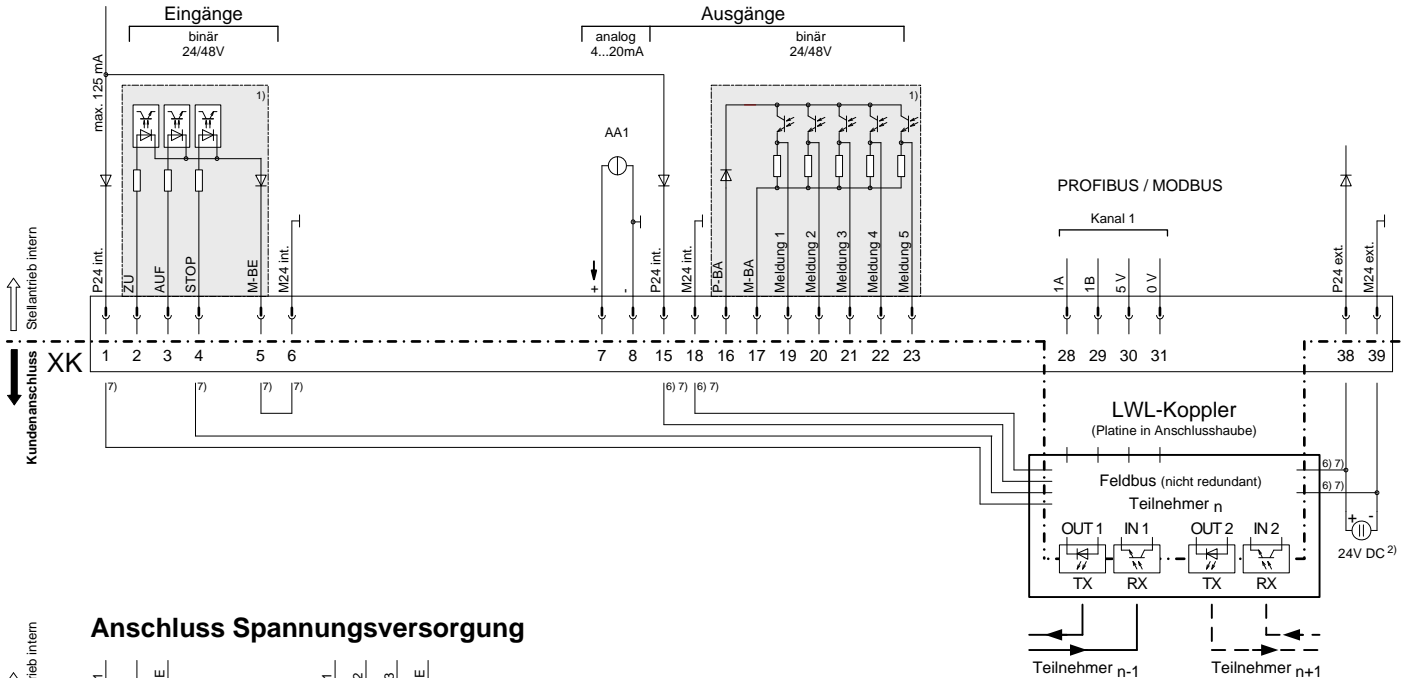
Eingänge
binär
24/48V

Ausgänge
analog
4...20mA
binär
24/48V

max. 125 mA

1)

1)

AA1

PROFIBUS / MODBUS

Kanal 1

Stellantrieb intern

P24 int.
ZU
AUF
STOP
M-BE
M24 int.
+
-
P24 int.
M24 int.
P-BA
M-BA
Meldung 1
Meldung 2
Meldung 3
Meldung 4
Meldung 5
1A
1B
5 V
0 V
P24 ext.
M24 ext.

Kundenanschluss
XK
1 2 3 4 5 6 7 8 15 18 16 17 19 20 21 22 23 28 29 30 31 38 39

7) 7) 7) 7) 6) 7) 6) 7)

LWL-Koppler
(Platine in Anschlusshaube)

6) 7)
6) 7)

Feldbus (nicht redundant)
Teilnehmer $_n$

OUT 1 IN 1 OUT 2 IN 2

TX RX TX RX

24V DC $^{2)}$

Anschluss Spannungsversorgung

Teilnehmer $_{n-1}$
Teilnehmer $_{n+1}$